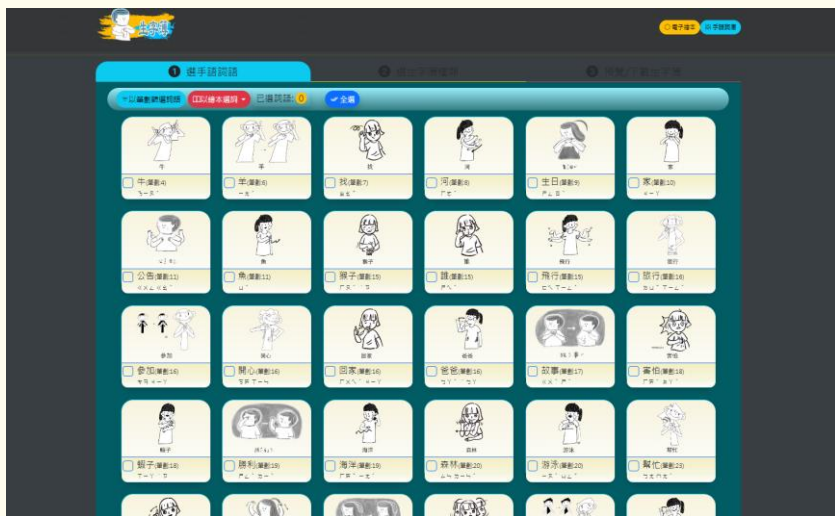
電子繪本 手語圖書

1 選手語詞語
2 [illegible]
3 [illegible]

以筆劃篩選詞語 以繪本篩選 已選詞語: 0 全選

牛
牛(筆劃4)

羊
羊(筆劃6)

找
找(筆劃7)

河
河(筆劃8)

生日
生日(筆劃9)

家
家(筆劃10)

公告
公告(筆劃11)

魚
魚(筆劃11)

猴子
猴子(筆劃15)

誰
誰(筆劃15)

飛行
飛行(筆劃15)

旅行
旅行(筆劃16)

參加
參加(筆劃16)

開心
開心(筆劃16)

回家
回家(筆劃16)

爸爸
爸爸(筆劃16)

故事
故事(筆劃17)

害怕
害怕(筆劃18)

獅子
獅子(筆劃18)

勝利
勝利(筆劃19)

海洋
海洋(筆劃19)

森林
森林(筆劃20)

游泳
游泳(筆劃20)

幫忙
幫忙(筆劃23)